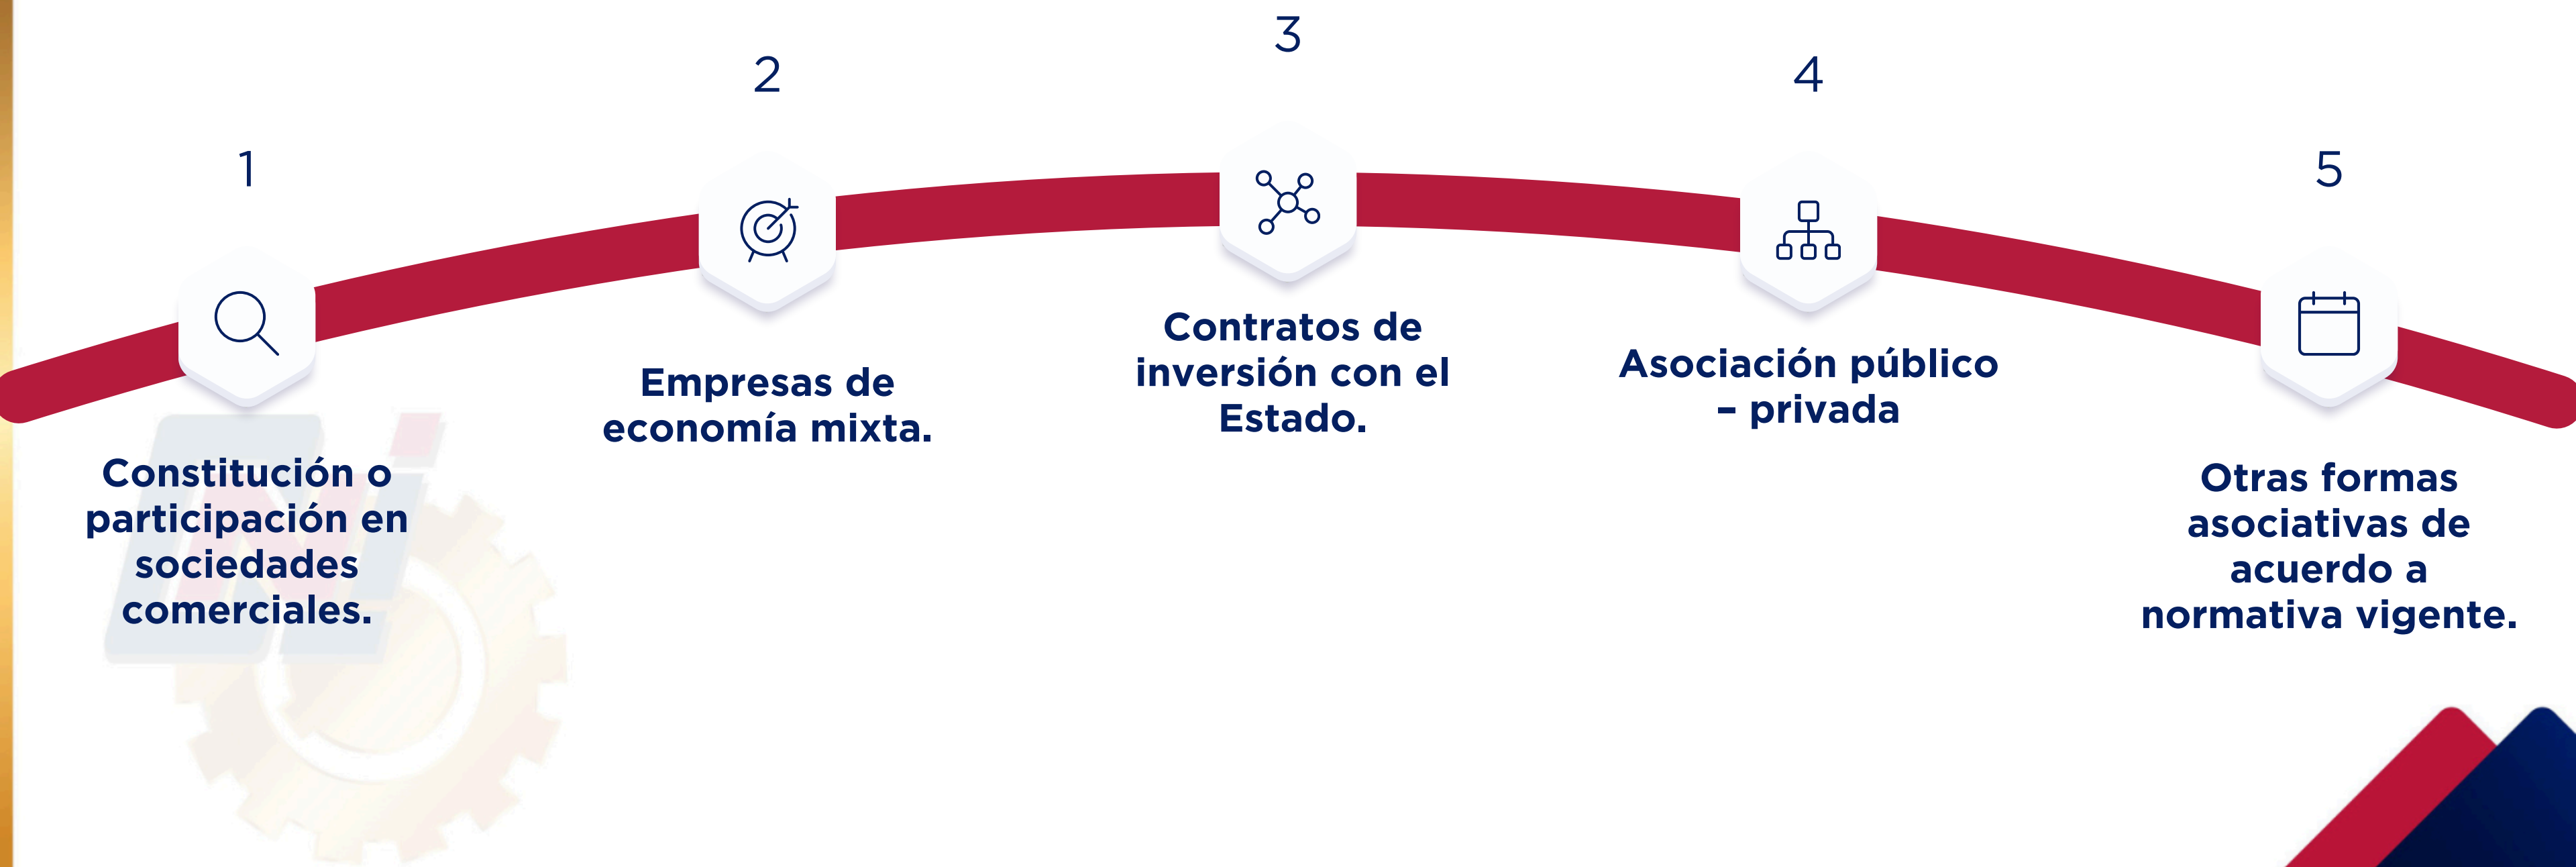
1

Constitución o participación en sociedades comerciales.

2

Empresas de economía mixta.

3

Contratos de inversión con el Estado.

4

Asociación público – privada

5

Otras formas asociativas de acuerdo a normativa vigente.